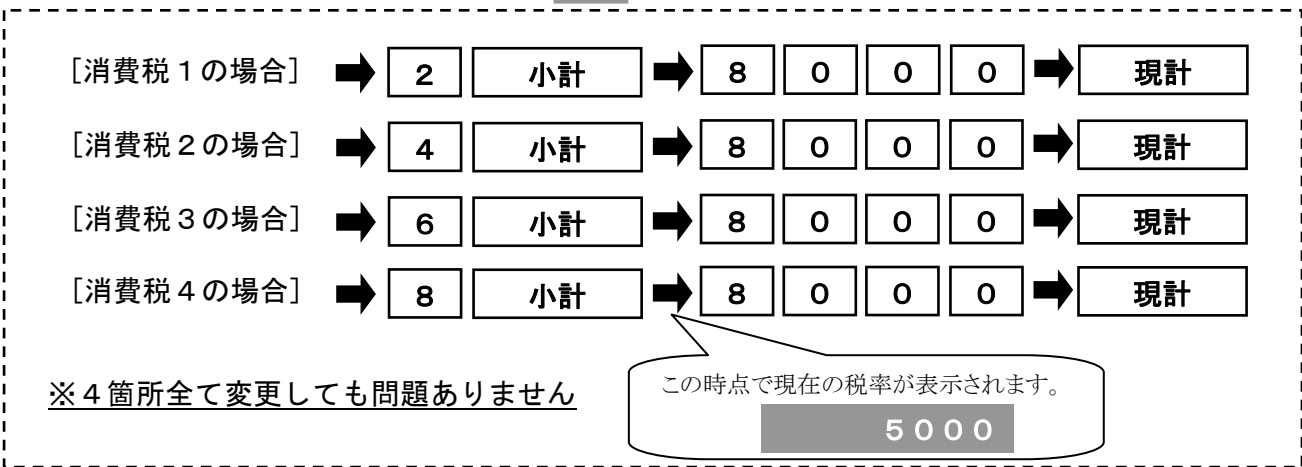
［消費税１の場合］ 2 小計 8 0 0 0 現計

［消費税２の場合］ 4 小計 8 0 0 0 現計

［消費税３の場合］ 6 小計 8 0 0 0 現計

［消費税４の場合］ 8 小計 8 0 0 0 現計

※４箇所全て変更しても問題ありません

この時点で現在の税率が表示されます。

５０００